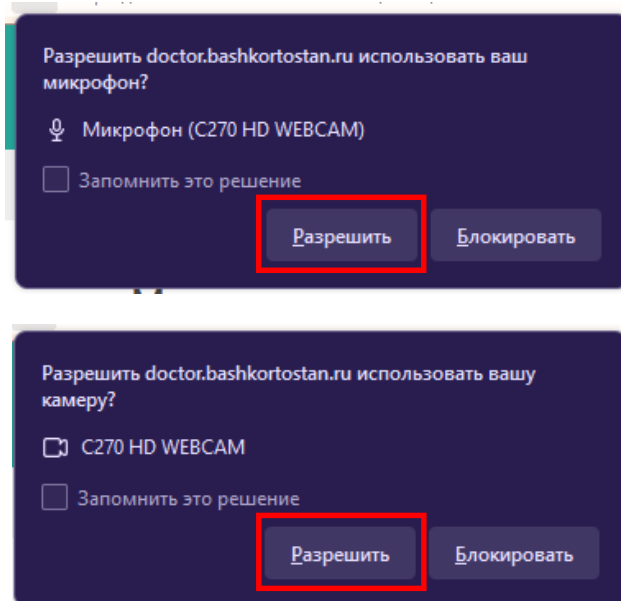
Разрешить doctor.bashkortostan.ru использовать ваш микрофон?

Микрофон (C270 HD WEBCAM)

Запомнить это решение

Разрешить

Блокировать

Разрешить doctor.bashkortostan.ru использовать вашу камеру?

C270 HD WEBCAM

Запомнить это решение

Разрешить

Блокировать